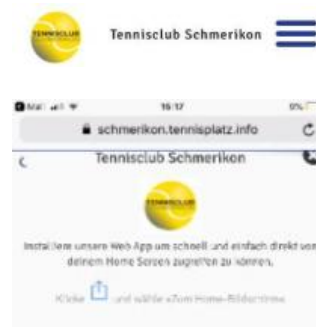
TENNISCLUB

Tennisclub Schmerikon

16:17

schmerikon.tennisplatz.info

Tennisclub Schmerikon

Installiere unsere Web App um schnell und einfach direkt von deinem Home Screen zugreifen zu können.

Klicke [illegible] und wähle «Zum Home-Bildschirm»